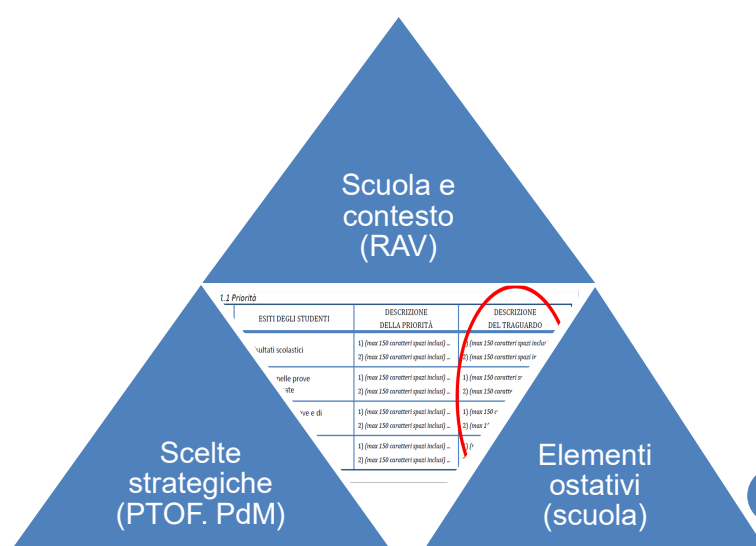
Scuola e contesto (RAV)

1.1 Priorità

| ESITI DEGLI STUDENTI | DESCRIZIONE DELLA PRIORITÀ | DESCRIZIONE DEL TRAGUARDO |
|---|---|---|
| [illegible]sultati scolastici | 1) (max 150 caratteri spazi inclusi) ... 2) (max 150 caratteri spazi inclusi) ... | 1) (max 150 caratteri spazi inclu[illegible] 2) (max 150 caratteri spazi in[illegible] |
| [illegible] nelle prove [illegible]ate | 1) (max 150 caratteri spazi inclusi) ... 2) (max 150 caratteri spazi inclusi) ... | 1) (max 150 caratteri s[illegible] 2) (max 150 caratte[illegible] |
| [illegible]ve e di | 1) (max 150 caratteri spazi inclusi) ... 2) (max 150 caratteri spazi inclusi) ... | 1) (max 150 c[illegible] 2) (max 1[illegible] |
| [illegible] | 1) (max 150 caratteri spazi inclusi) ... 2) (max 150 caratteri spazi inclusi) ... | 1) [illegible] 2) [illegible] |

Scelte strategiche (PTOF. PdM)

Elementi ostativi (scuola)